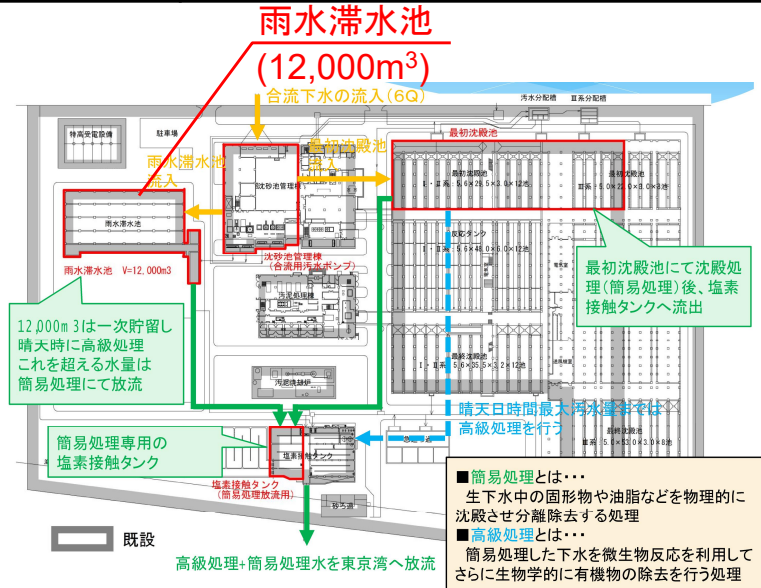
雨水滞水池
(12,000m³)

合流下水の流入(6Q)

汚水分配槽　　直系分配槽

特高受電設備

駐車場

最初沈殿池

雨水滞水池流入

最初沈殿池流入

沈砂池管理棟

最初沈殿池
Ⅰ系：5.6×28.5×3.0×12池

最初沈殿池
Ⅱ系：5.0×22.0×3.0×8池

雨水滞水池

反応タンク
Ⅰ系：5.6×48.0×6.0×12池

雨水滞水池　V=12,000m3

沈砂池管理棟
(合流用汚水ポンプ)

最初沈殿池にて沈殿処理(簡易処理)後、塩素接触タンクへ流出

12,000ｍ3は一次貯留し
晴天時に高級処理
これを超える水量は
簡易処理にて放流

汚泥処理棟

最終沈殿池
Ⅰ系：5.6×35.5×3.2×12池

汚泥焼却棟

晴天日時間最大汚水量までは
高級処理を行う

簡易処理専用の
塩素接触タンク

塩素接触タンク

塩素接触タンク
(簡易処理放流用)

最終沈殿池
Ⅱ系：5.0×53.0×3.0×8池

砂ろ過

既設

■簡易処理とは・・・
生下水中の固形物や油脂などを物理的に沈殿させ分離除去する処理
■高級処理とは・・・
簡易処理した下水を微生物反応を利用してさらに生物学的に有機物の除去を行う処理

高級処理+簡易処理水を東京湾へ放流